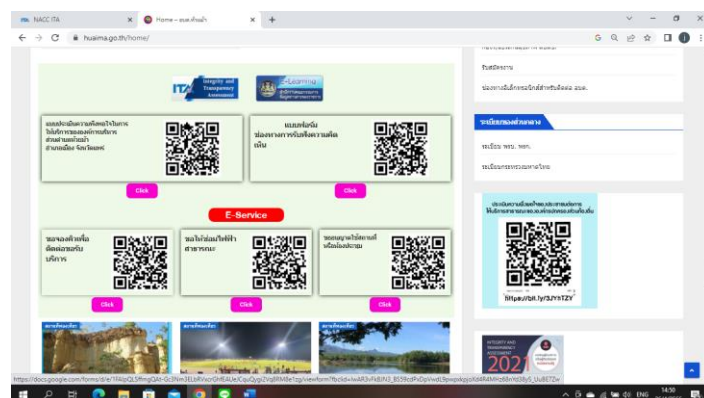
NACC ITA
Home – อบต.ห้วยม้า
huaima.go.th/home/

Integrity and Transparency Assessment

E-Learning

แบบประเมินความพึงพอใจในการให้บริการขององค์การบริหารส่วนตำบลห้วยม้า อำเภอเมือง จังหวัดแพร่

แบบฟอร์ม ช่องทางการรับฟังความคิดเห็น

Click

Click

E-Service

ขอจองคิวเพื่อติดต่อขอรับบริการ

ขอให้ซ่อมไฟฟ้าสาธารณะ

ขออนุญาตใช้สถานที่หรือห้องประชุม

Click

Click

Click

รับสมัครงาน

ช่องทางยื่นภาษีออนไลน์สำหรับผู้ยื่นภาษี อบต.

ระเบียบกองส่วนกลาง

ระเบียบ พสบ. พสก.

ระเบียบกระทรวงมหาดไทย

https://bit.ly/3JYnTZY

INTEGRITY AND TRANSPARENCY ASSESSMENT 2021

https://docs.google.com/forms/d/e/1FAIpQLSfhngQAt-Gc3Nm3ELbRVxcrGHfE4UeJCquQygiZVqBMBe1zg/viewform?fbclid=IwAR3vFkBJN3_BS59cdPxDpVwdU9pwgxkpjoXd4R4MHz8BnYd3By5_Uu8EZw

ENG 14:50